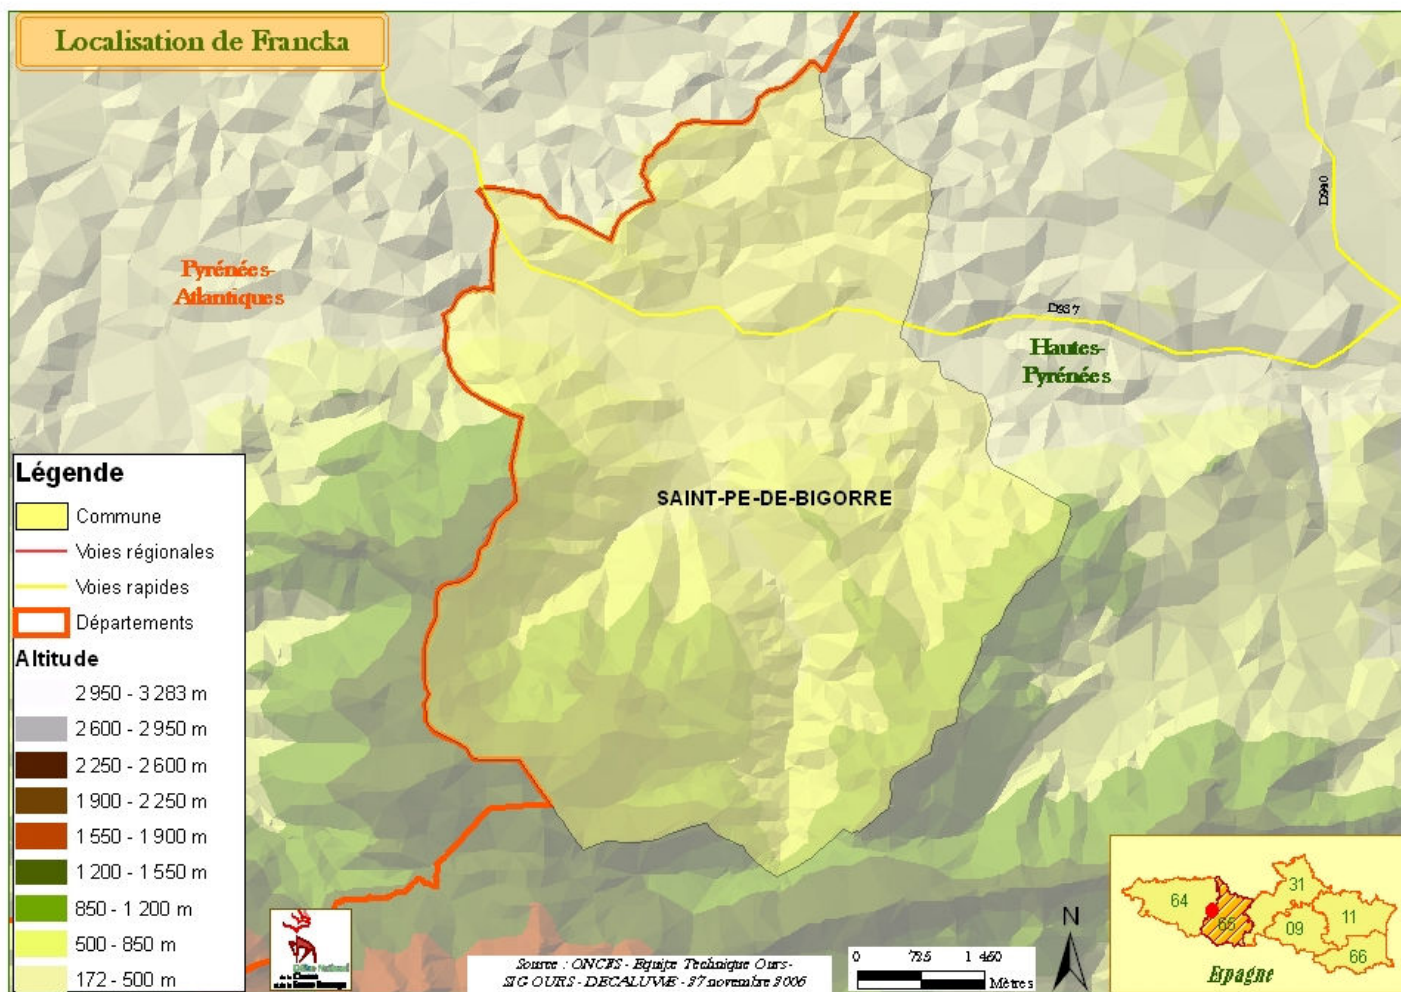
Localisation de Francka

Pyrénées-Atlantiques

D990

D937

Hautes-Pyrénées

SAINT-PE-DE-BIGORRE

Légende
Commune
Voies régionales
Voies rapides
Départements
Altitude
2 950 - 3 283 m
2 600 - 2 950 m
2 250 - 2 600 m
1 900 - 2 250 m
1 550 - 1 900 m
1 200 - 1 550 m
850 - 1 200 m
500 - 850 m
172 - 500 m

Source : ONCFS - Equipe Technique Ours - SIG OURS - DECALUWE - 27 novembre 2006

0 725 1 450
Mètres

N

64
65
31
09
11
66
Espagne